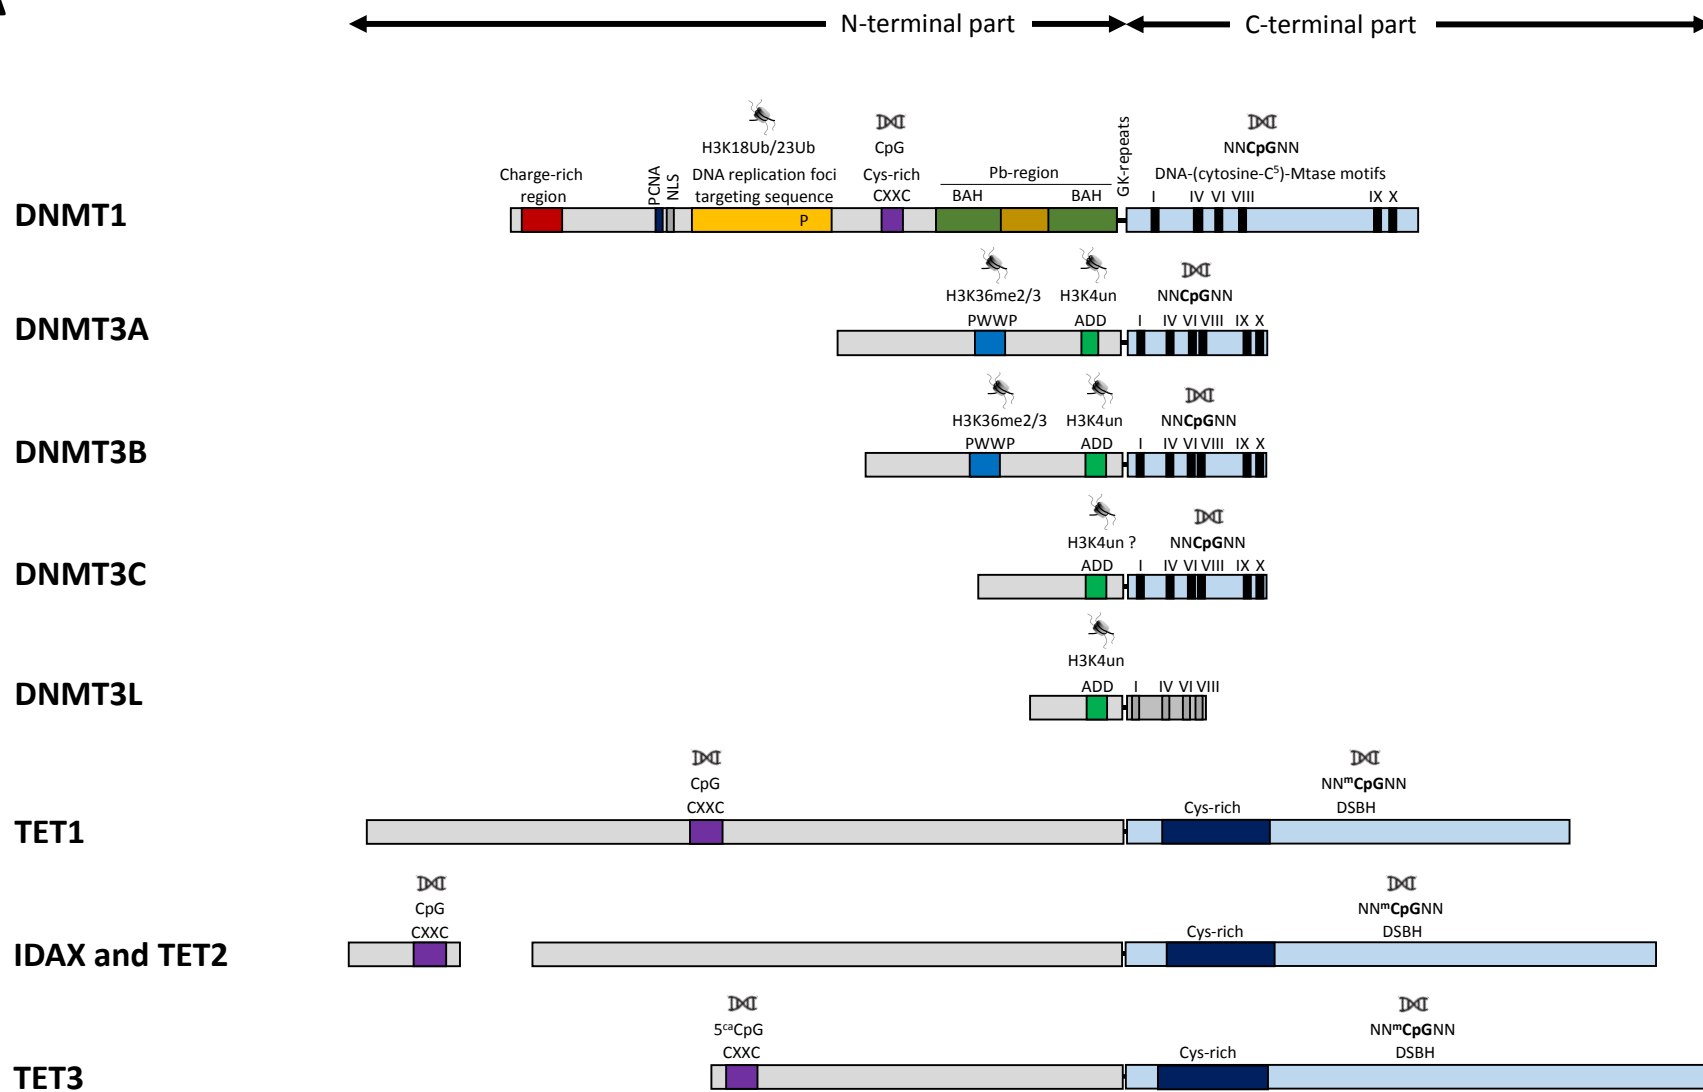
N-terminal part
C-terminal part

DNMT1
Charge-rich region
PCNA
NLS
H3K18Ub/23Ub
DNA replication foci targeting sequence
P
CpG
Cys-rich CXXC
Pb-region
BAH
BAH
GK-repeats
NN**CpG**NN
DNA-(cytosine-C$^5$)-Mtase motifs
I IV VI VIII IX X

DNMT3A
H3K36me2/3
PWWP
H3K4un
ADD
NN**CpG**NN
I IV VI VIII IX X

DNMT3B
H3K36me2/3
PWWP
H3K4un
ADD
NN**CpG**NN
I IV VI VIII IX X

DNMT3C
H3K4un ?
ADD
NN**CpG**NN
I IV VI VIII IX X

DNMT3L
H3K4un
ADD
I IV VI VIII

TET1
CpG
CXXC
Cys-rich
NN$^m$**CpG**NN
DSBH

IDAX and TET2
CpG
CXXC
Cys-rich
NN$^m$**CpG**NN
DSBH

TET3
5$^{ca}$CpG
CXXC
Cys-rich
NN$^m$**CpG**NN
DSBH